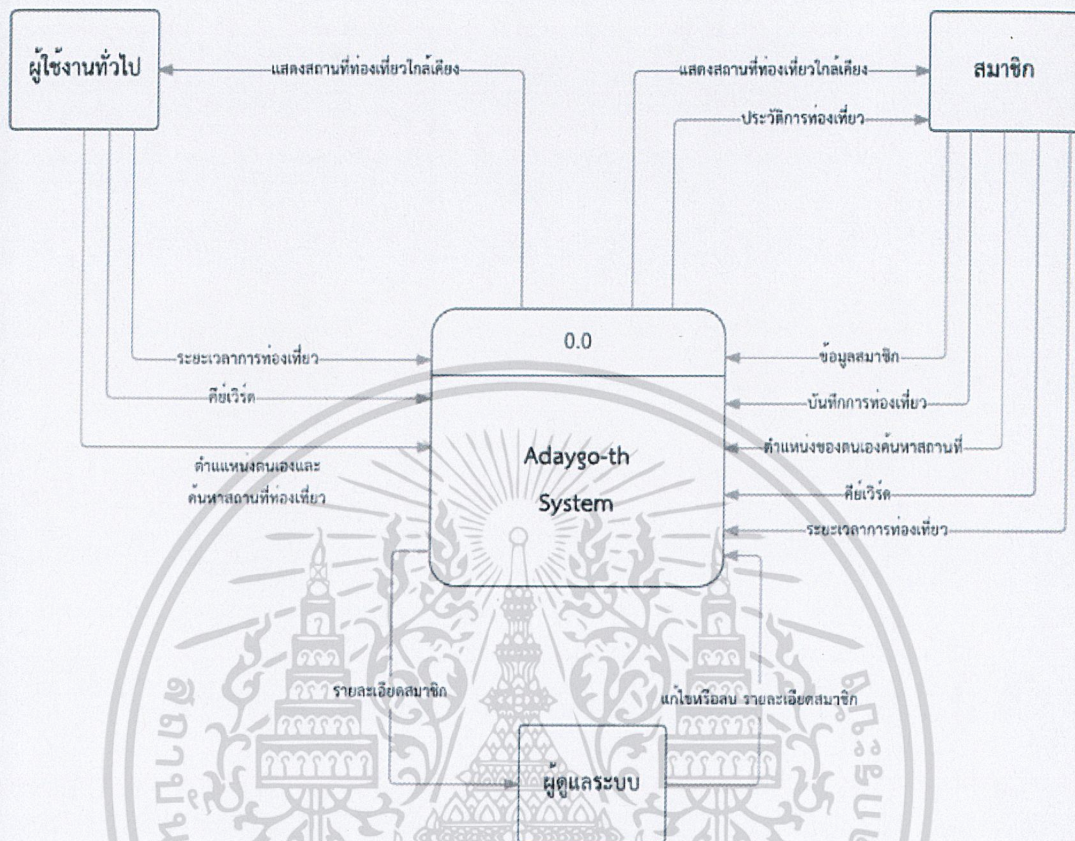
ผู้ใช้งานทั่วไป

แสดงสถานที่ท่องเที่ยวใกล้เคียง

แสดงสถานที่ท่องเที่ยวใกล้เคียง

สมาชิก

ประวัติการท่องเที่ยว

0.0

Adaygo-th System

ระยะเวลาการท่องเที่ยว

คีย์เวิร์ด

ตำแหน่งตนเองและ ค้นหาสถานที่ท่องเที่ยว

ข้อมูลสมาชิก

บันทึกการท่องเที่ยว

ตำแหน่งของตนเองค้นหาสถานที่

คีย์เวิร์ด

ระยะเวลาการท่องเที่ยว

รายละเอียดสมาชิก

แก้ไขหรือลบ รายละเอียดสมาชิก

ผู้ดูแลระบบ